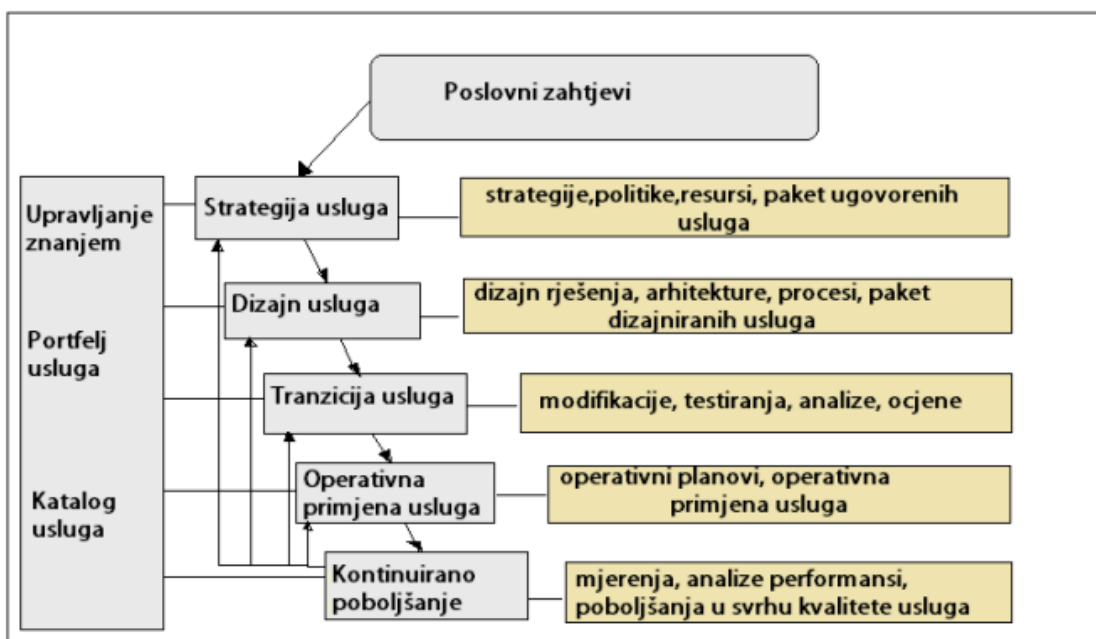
Poslovni zahtjevi

Upravljanje znanjem

Portfelj usluga

Katalog usluga

Strategija usluga

strategije,politike,resursi, paket ugovorenih usluga

Dizajn usluga

dizajn rješenja, arhitekture, procesi, paket dizajniranih usluga

Tranzicija usluga

modifikacije, testiranja, analize, ocjene

Operativna primjena usluga

operativni planovi, operativna primjena usluga

Kontinuirano poboljšanje

mjerenja, analize performansi, poboljšanja u svrhu kvalitete usluga